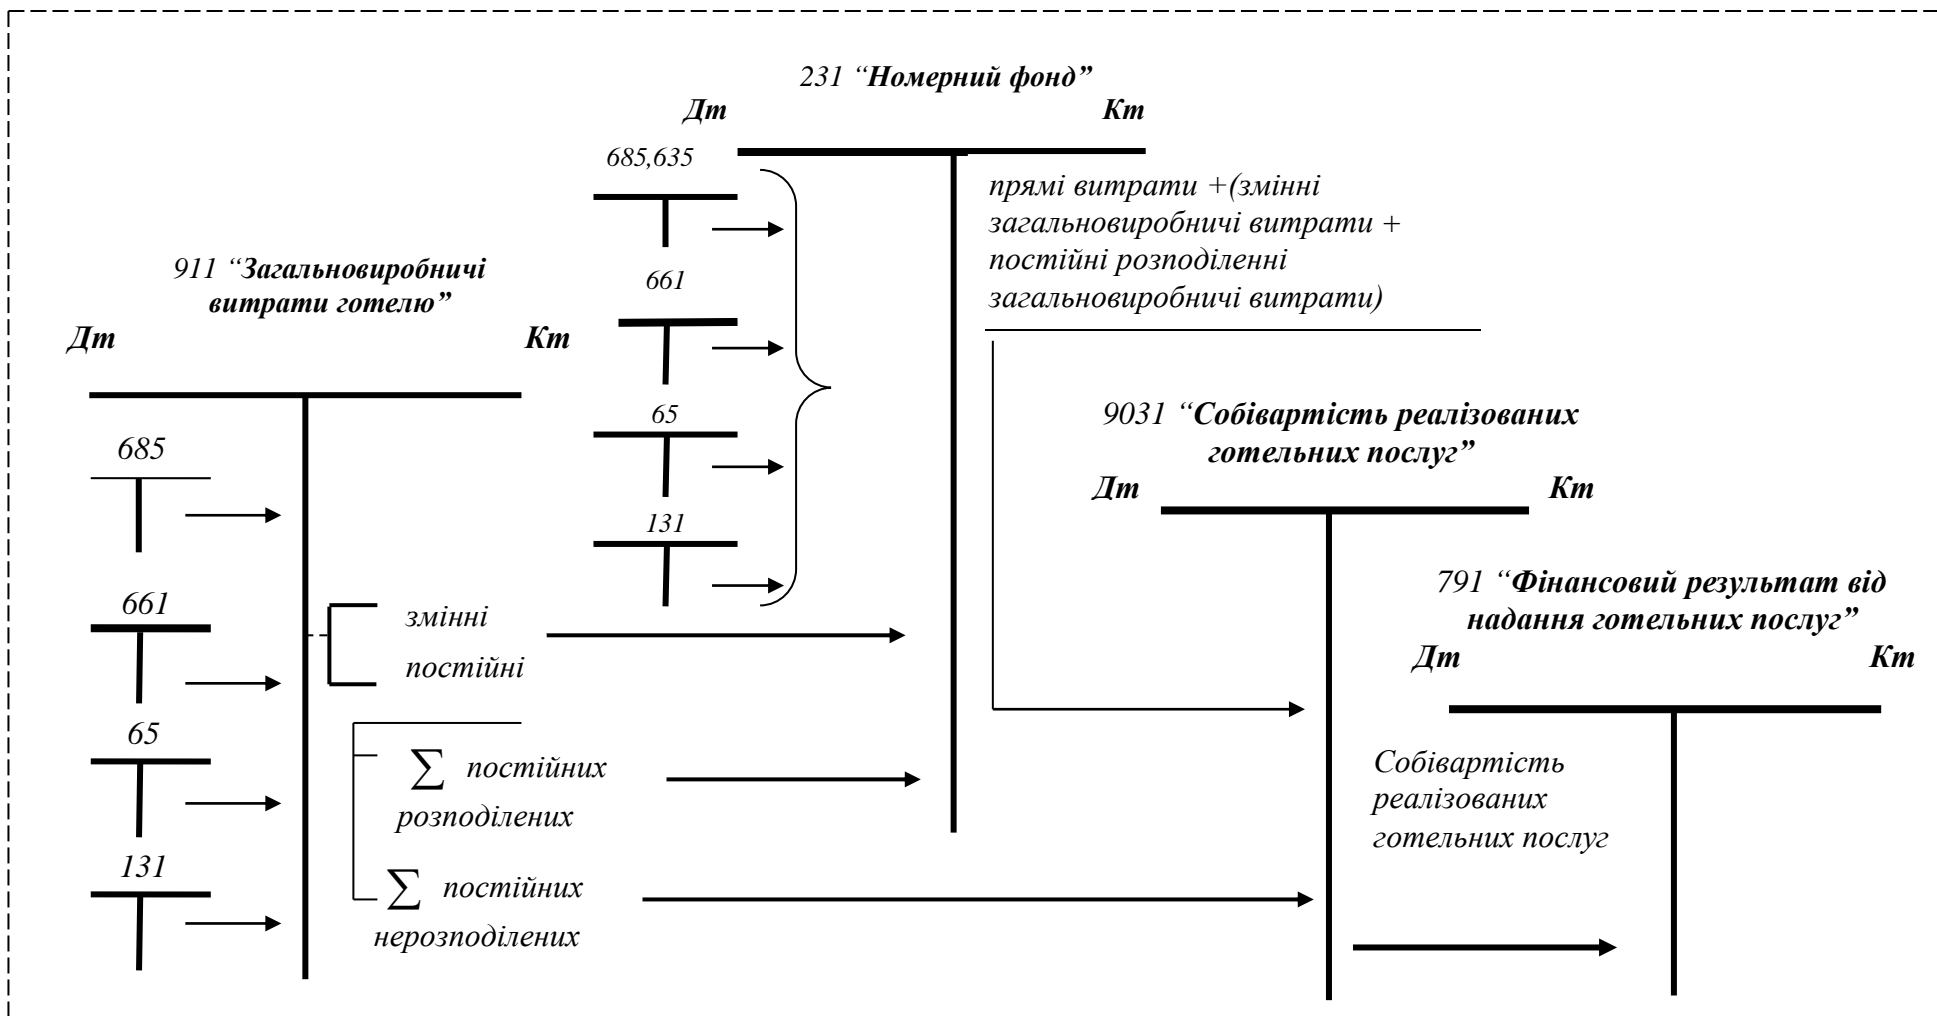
231 “Номерний фонд”

Дт Кт

685,635

661

65

131

прямі витрати +(змінні загальновиробничі витрати + постійні розподіленні загальновиробничі витрати)

911 “Загальновиробничі витрати готелю”

Дт Кт

685

661

65

131

змінні

постійні

$\sum$ постійних розподілених

$\sum$ постійних нерозподілених

9031 “Собівартість реалізованих готельних послуг”

Дт Кт

791 “Фінансовий результат від надання готельних послуг”

Дт Кт

Собівартість реалізованих готельних послуг